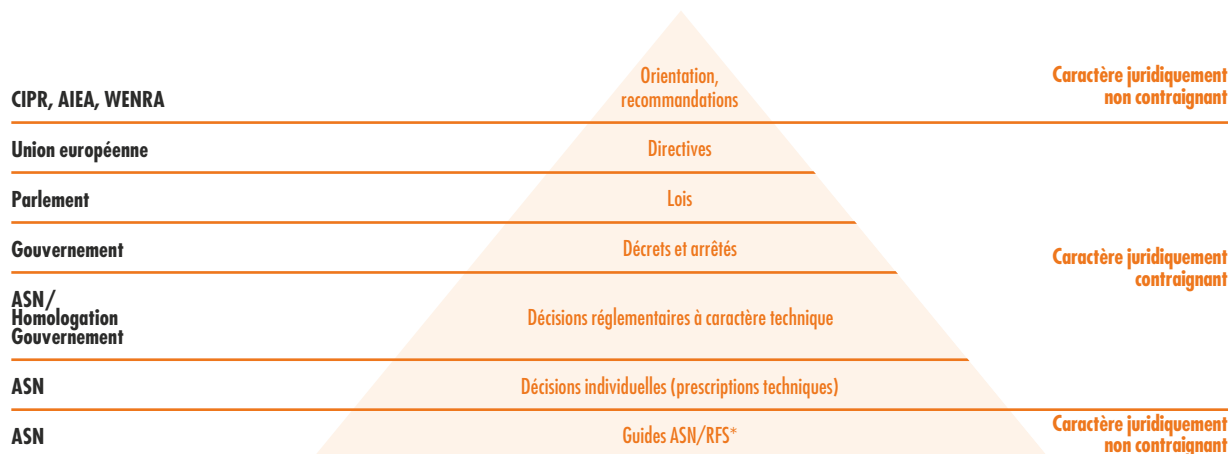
CIPR, AIEA, WENRA

Orientation, recommandations

Caractère juridiquement non contraignant

Union européenne

Directives

Parlement

Lois

Gouvernement

Décrets et arrêtés

Caractère juridiquement contraignant

ASN/ Homologation Gouvernement

Décisions réglementaires à caractère technique

ASN

Décisions individuelles (prescriptions techniques)

ASN

Guides ASN/RFS*

Caractère juridiquement non contraignant